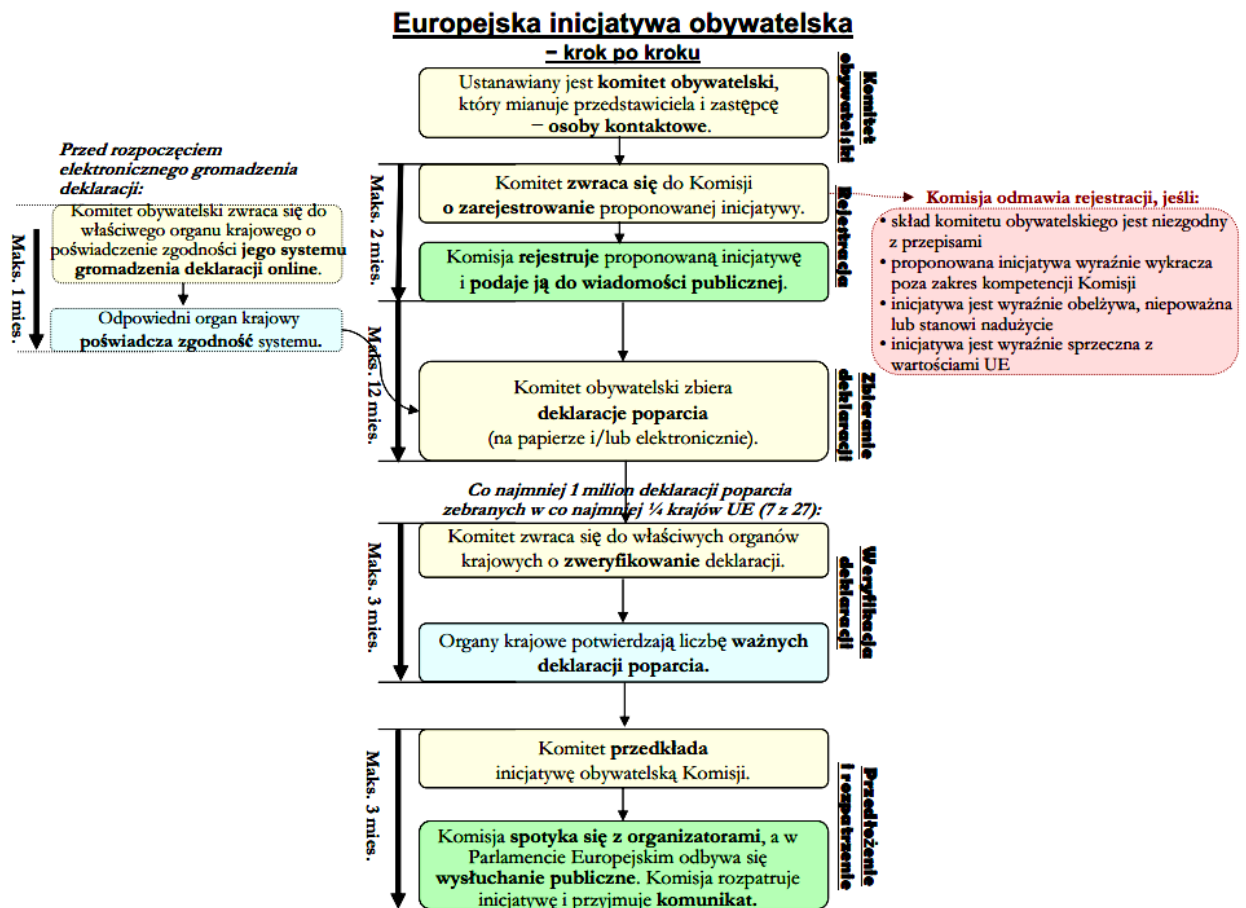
Europejska inicjatywa obywatelska
– krok po kroku

Komitet obywatelski

Ustanawiany jest komitet obywatelski, który mianuje przedstawiciela i zastępcę – osoby kontaktowe.

Przed rozpoczęciem elektronicznego gromadzenia deklaracji:

Komitet obywatelski zwraca się do właściwego organu krajowego o poświadczenie zgodności jego systemu gromadzenia deklaracji online.

Odpowiedni organ krajowy poświadcza zgodność systemu.

Maks. 1 mies.

Maks. 2 mies.

Rejestracja

Komitet zwraca się do Komisji o zarejestrowanie proponowanej inicjatywy.

Komisja rejestruje proponowaną inicjatywę i podaje ją do wiadomości publicznej.

Komisja odmawia rejestracji, jeśli:
• skład komitetu obywatelskiego jest niezgodny z przepisami
• proponowana inicjatywa wyraźnie wykracza poza zakres kompetencji Komisji
• inicjatywa jest wyraźnie obelżywa, niepoważna lub stanowi nadużycie
• inicjatywa jest wyraźnie sprzeczna z wartościami UE

Maks. 12 mies.

Zbieranie deklaracji

Komitet obywatelski zbiera deklaracje poparcia (na papierze i/lub elektronicznie).

Co najmniej 1 milion deklaracji poparcia zebranych w co najmniej ¼ krajów UE (7 z 27):

Maks. 3 mies.

Weryfikacja deklaracji

Komitet zwraca się do właściwych organów krajowych o zweryfikowanie deklaracji.

Organy krajowe potwierdzają liczbę ważnych deklaracji poparcia.

Maks. 3 mies.

Przedłożenie i rozpatrzenie

Komitet przedkłada inicjatywę obywatelską Komisji.

Komisja spotyka się z organizatorami, a w Parlamencie Europejskim odbywa się wysłuchanie publiczne. Komisja rozpatruje inicjatywę i przyjmuje komunikat.